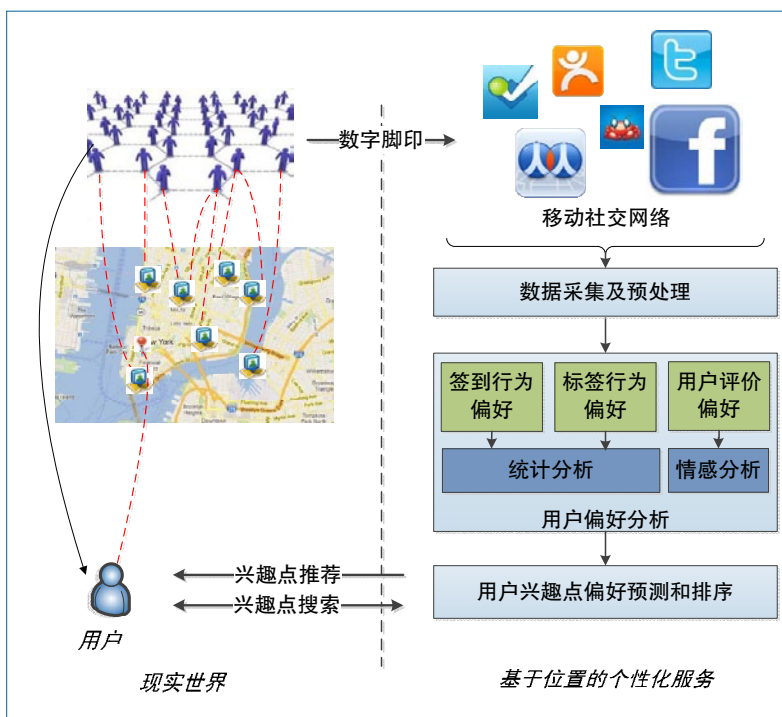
数字脚印

移动社交网络

数据采集及预处理

签到行为偏好

标签行为偏好

用户评价偏好

统计分析

情感分析

用户偏好分析

兴趣点推荐

兴趣点搜索

用户兴趣点偏好预测和排序

用户

现实世界

基于位置的个性化服务